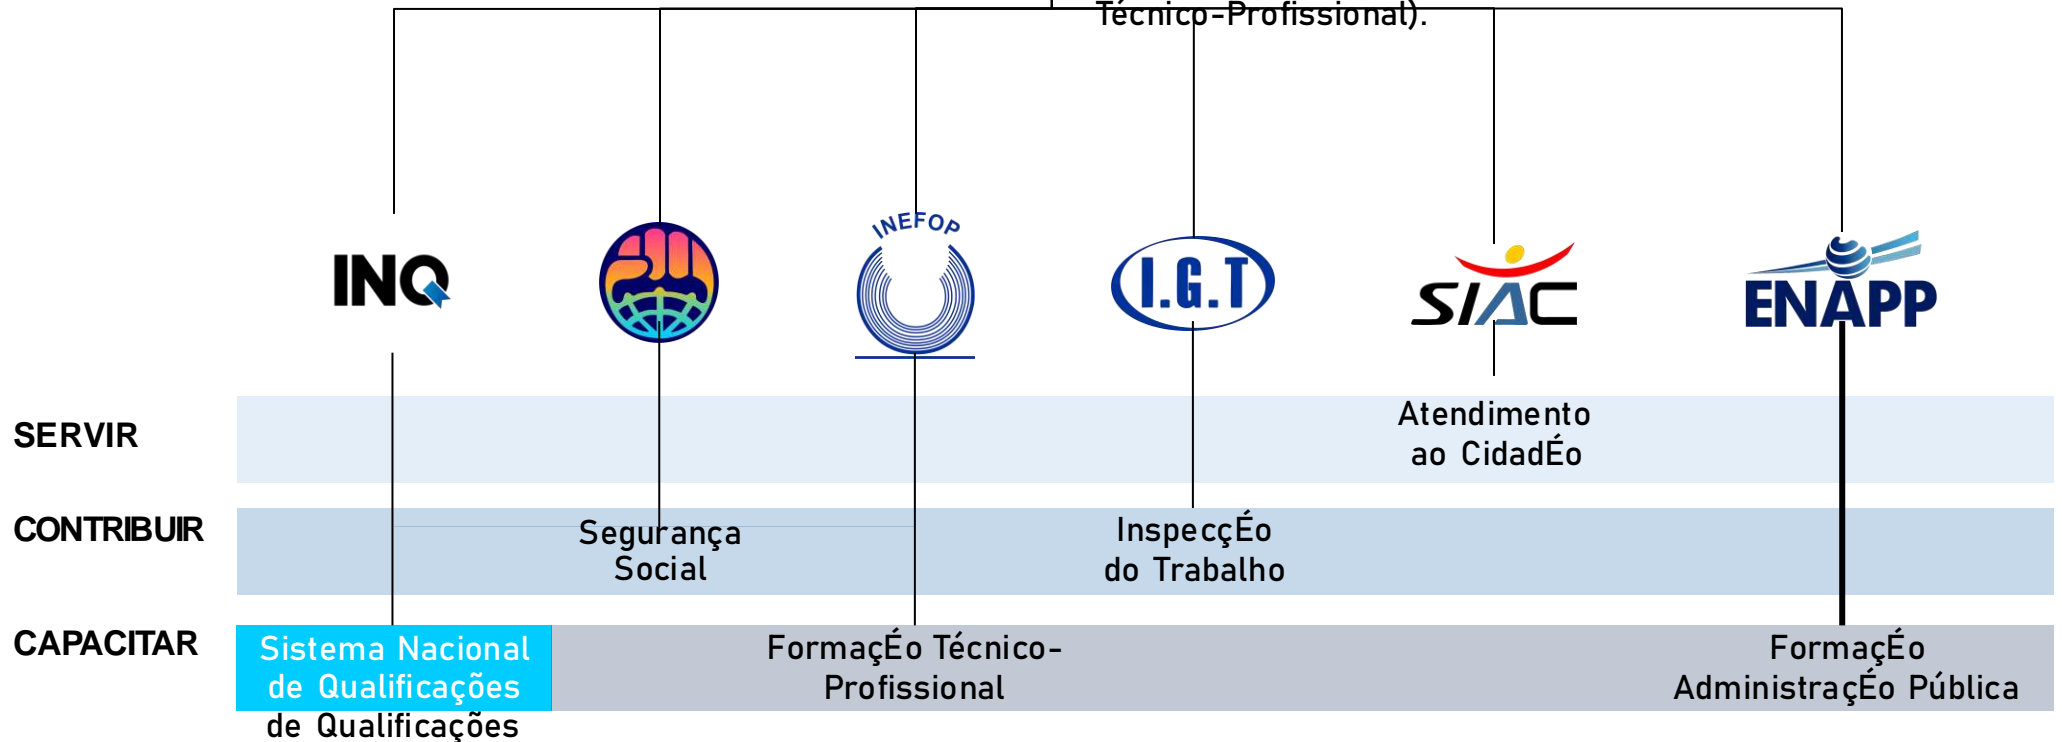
Técnico-Profissional).

INQ

INEFOP

I.G.T

SIAC

ENAPP

SERVIR

Atendimento ao CidadÉo

CONTRIBUIR

Segurança Social

InspecçÉo do Trabalho

CAPACITAR

Sistema Nacional de Qualificações de Qualificações

FormaçÉo Técnico-Profissional

FormaçÉo AdministraçÉo Pública